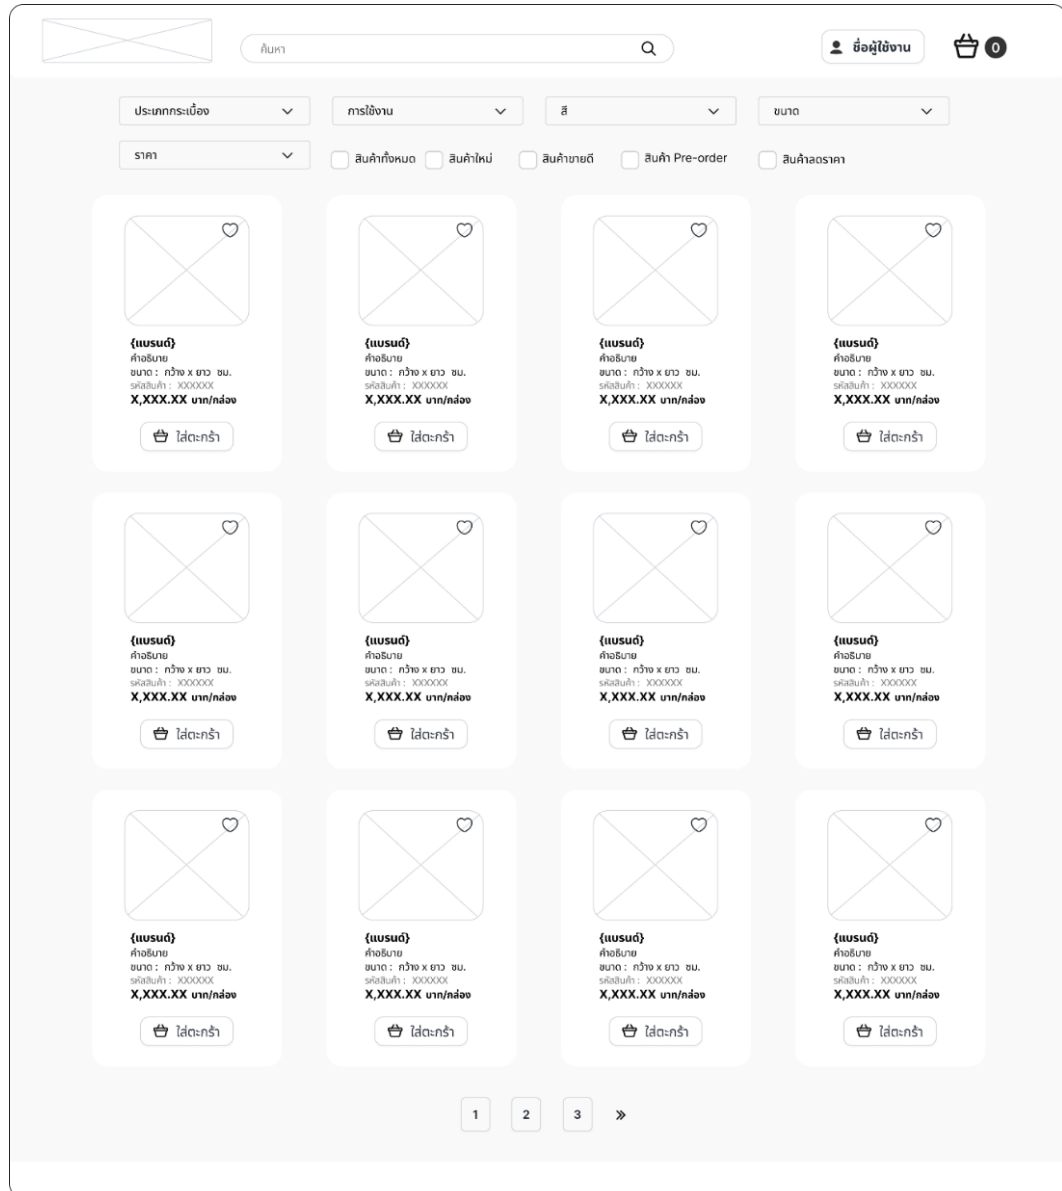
ค้นหา

ชื่อผู้ใช้งาน

0

ประเภทกระเบื้อง

การใช้งาน

สี

ขนาด

ราคา

สินค้าทั้งหมด

สินค้าใหม่

สินค้าขายดี

สินค้า Pre-order

สินค้าลดราคา

{แบรนด์}
คำอธิบาย
ขนาด : กว้าง x ยาว ซม.
รหัสสินค้า : XXXXXX
X,XXX.XX บาท/กล่อง

ใส่ตะกร้า

{แบรนด์}
คำอธิบาย
ขนาด : กว้าง x ยาว ซม.
รหัสสินค้า : XXXXXX
X,XXX.XX บาท/กล่อง

ใส่ตะกร้า

{แบรนด์}
คำอธิบาย
ขนาด : กว้าง x ยาว ซม.
รหัสสินค้า : XXXXXX
X,XXX.XX บาท/กล่อง

ใส่ตะกร้า

{แบรนด์}
คำอธิบาย
ขนาด : กว้าง x ยาว ซม.
รหัสสินค้า : XXXXXX
X,XXX.XX บาท/กล่อง

ใส่ตะกร้า

{แบรนด์}
คำอธิบาย
ขนาด : กว้าง x ยาว ซม.
รหัสสินค้า : XXXXXX
X,XXX.XX บาท/กล่อง

ใส่ตะกร้า

{แบรนด์}
คำอธิบาย
ขนาด : กว้าง x ยาว ซม.
รหัสสินค้า : XXXXXX
X,XXX.XX บาท/กล่อง

ใส่ตะกร้า

{แบรนด์}
คำอธิบาย
ขนาด : กว้าง x ยาว ซม.
รหัสสินค้า : XXXXXX
X,XXX.XX บาท/กล่อง

ใส่ตะกร้า

{แบรนด์}
คำอธิบาย
ขนาด : กว้าง x ยาว ซม.
รหัสสินค้า : XXXXXX
X,XXX.XX บาท/กล่อง

ใส่ตะกร้า

{แบรนด์}
คำอธิบาย
ขนาด : กว้าง x ยาว ซม.
รหัสสินค้า : XXXXXX
X,XXX.XX บาท/กล่อง

ใส่ตะกร้า

{แบรนด์}
คำอธิบาย
ขนาด : กว้าง x ยาว ซม.
รหัสสินค้า : XXXXXX
X,XXX.XX บาท/กล่อง

ใส่ตะกร้า

{แบรนด์}
คำอธิบาย
ขนาด : กว้าง x ยาว ซม.
รหัสสินค้า : XXXXXX
X,XXX.XX บาท/กล่อง

ใส่ตะกร้า

{แบรนด์}
คำอธิบาย
ขนาด : กว้าง x ยาว ซม.
รหัสสินค้า : XXXXXX
X,XXX.XX บาท/กล่อง

ใส่ตะกร้า

1 2 3 »